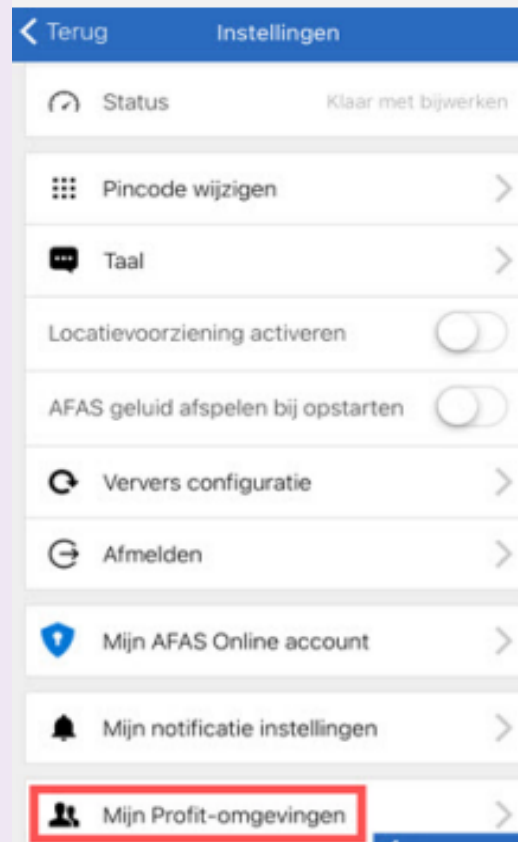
Terug

Instellingen

Status

Klaar met bijwerken

Pincode wijzigen

Taal

Locatievoorziening activeren

AFAS geluid afspelen bij opstarten

Ververs configuratie

Afmelden

Mijn AFAS Online account

Mijn notificatie instellingen

Mijn Profit-omgevingen